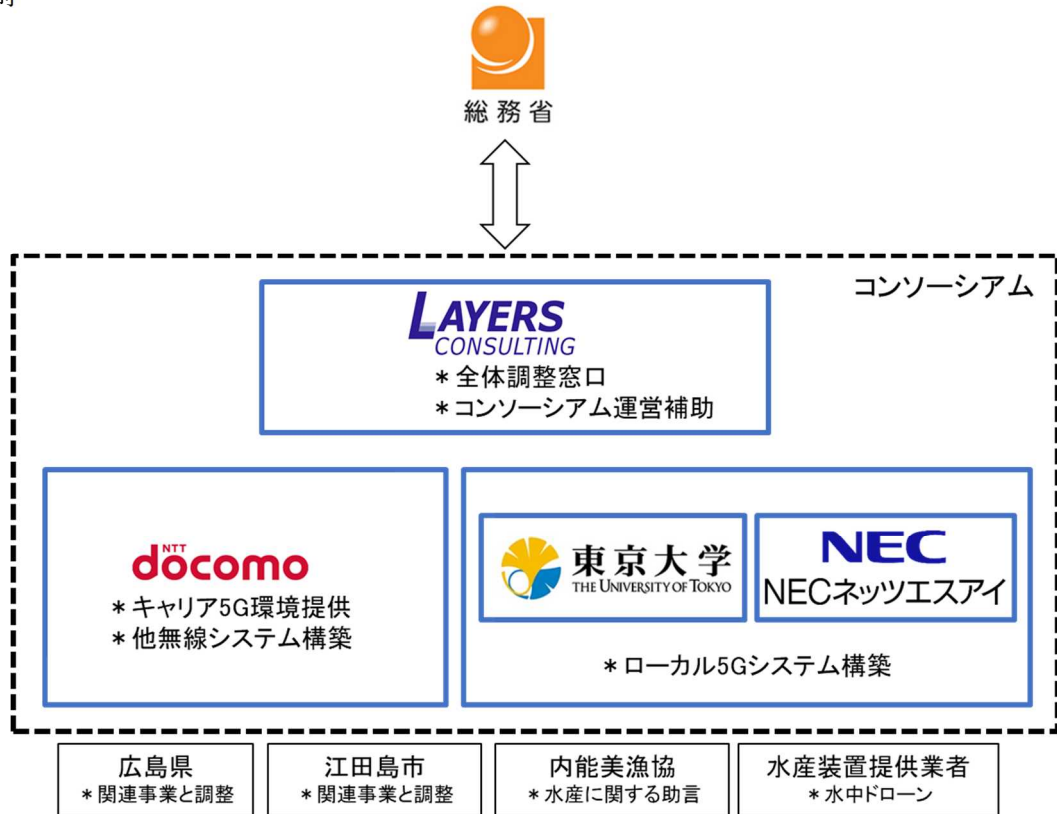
総務省

コンソーシアム

LAYERS CONSULTING
＊全体調整窓口
＊コンソーシアム運営補助

NTT docomo
＊キャリア5G環境提供
＊他無線システム構築

東京大学 THE UNIVERSITY OF TOKYO

NEC
NECネッツエスアイ

＊ローカル5Gシステム構築

広島県
＊関連事業と調整

江田島市
＊関連事業と調整

内能美漁協
＊水産に関する助言

水産装置提供業者
＊水中ドローン